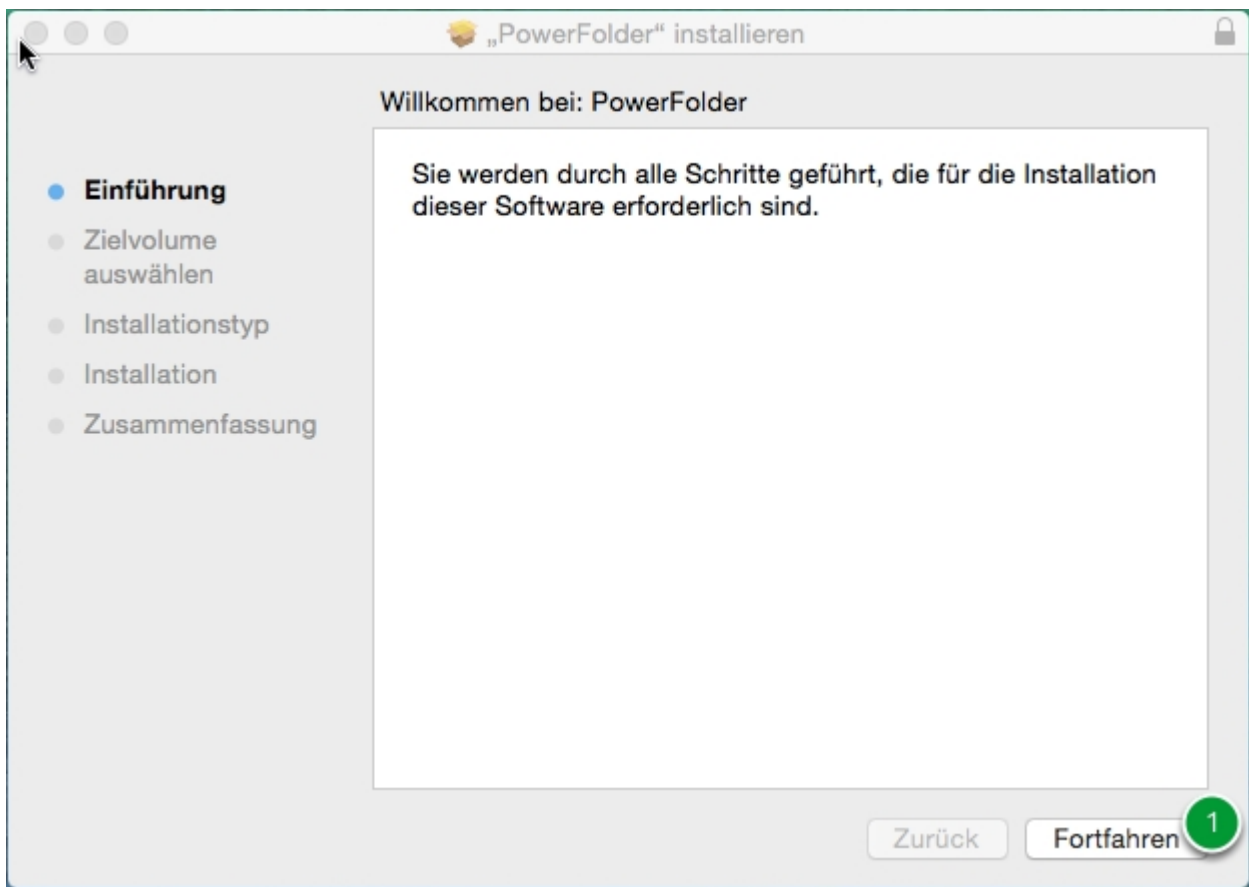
„PowerFolder“ installieren

Willkommen bei: PowerFolder

Einführung
Zielvolume auswählen
Installationstyp
Installation
Zusammenfassung

Sie werden durch alle Schritte geführt, die für die Installation dieser Software erforderlich sind.

Zurück
Fortfahren
1